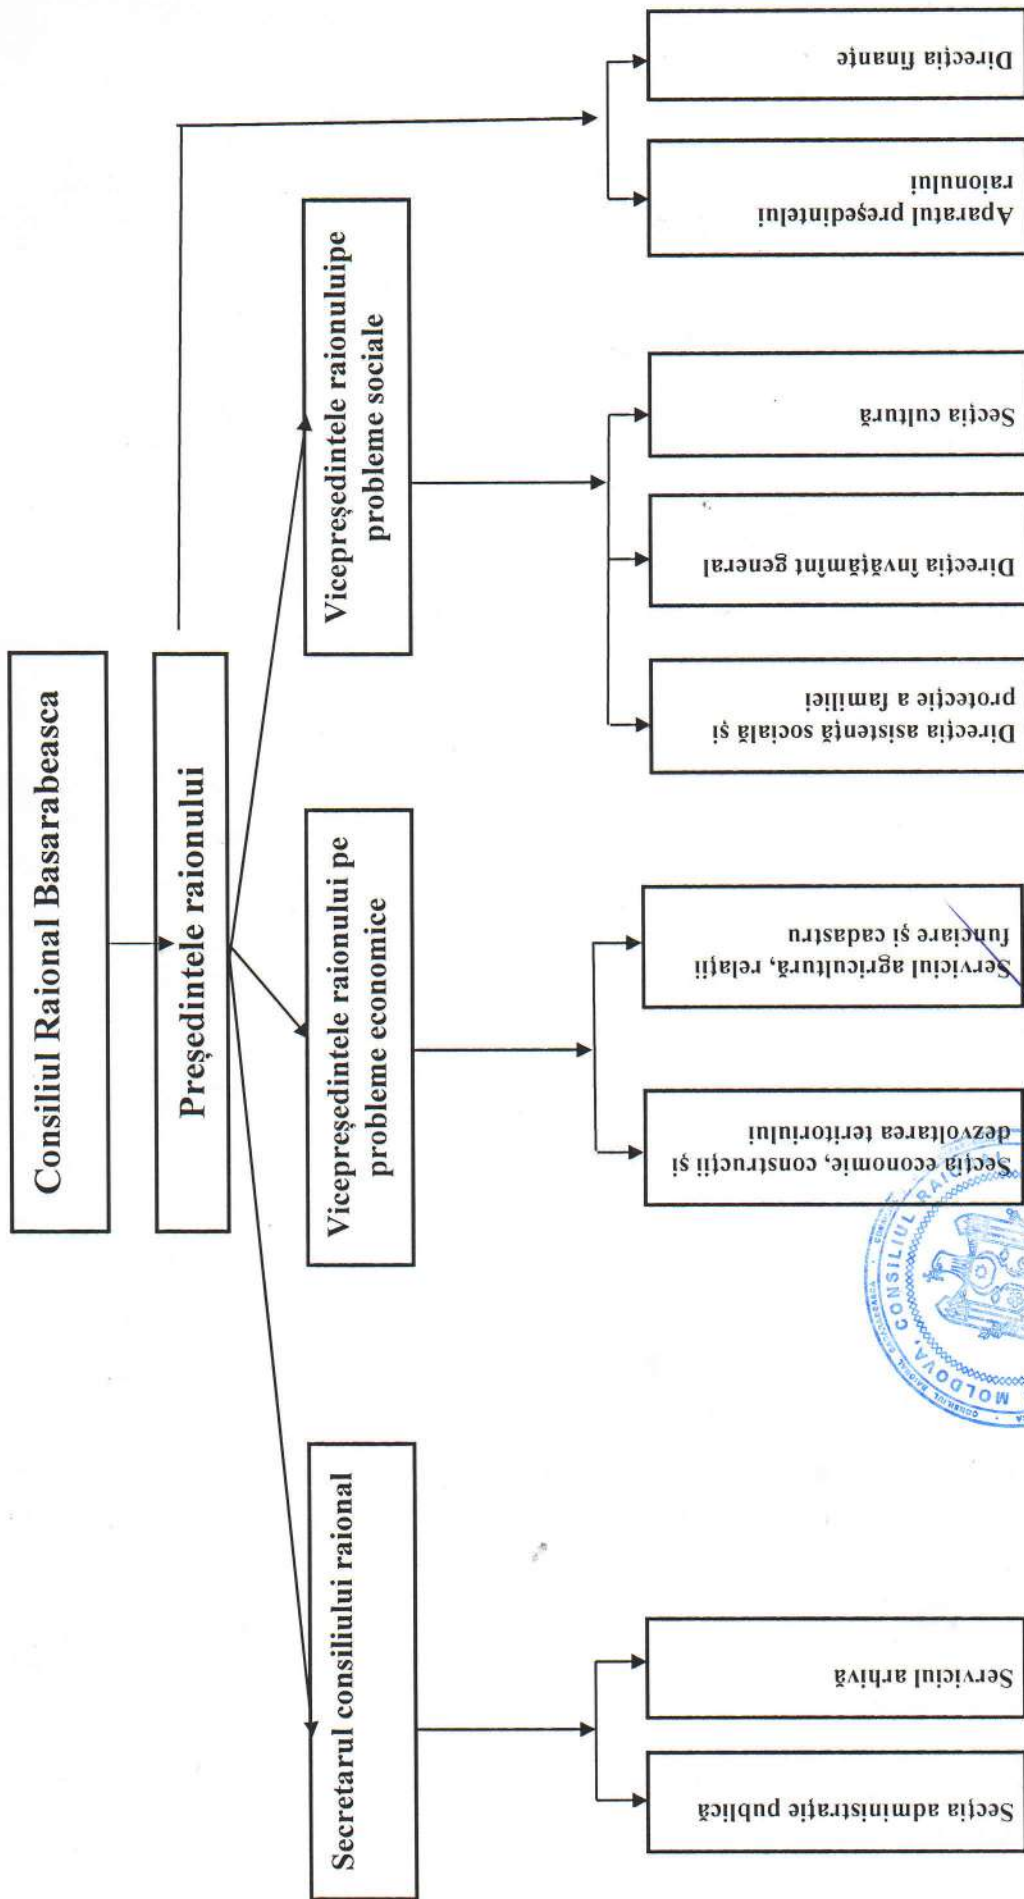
Consiliul Raional Basarabeasca

Președintele raionului

Vicepreședintele raionuluipe probleme sociale

Vicepreședintele raionului pe probleme economice

Secretarul consiliului raional

Direcția finanțe

Aparatul președintelui raionului

Secția cultură

Direcția învățămînt general

Direcția asistență socială și protecție a familiei

Serviciul agricultură, relații funciare și cadastru

Secția economie, construcții și dezvoltarea teritoriului

Serviciul arhivă

Secția administrație publică

MOLDOVA, CONSILIUL RAIONAL BASARABEASCA